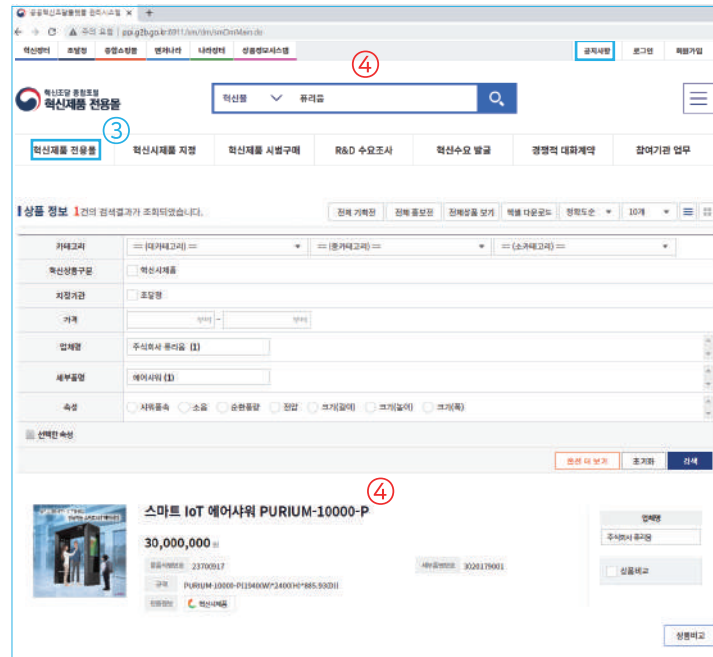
공공혁신조달플랫폼 접속시스템 × +
← → C ▲ 주의 요함 | ppi.g2b.go.kr:8911/sm/dm/smDmMain.do
혁신장터 조달청 중점소방행 벤처나라 나라장터 상생협력시스템
공지사항 로그인 회원가입
④
혁신조달 종합포털
혁신제품 전용몰
혁신몰 퓨리움
③
혁신제품 전용몰 | 혁신시제품 지정 | 혁신제품 시범구매 | R&D 수요조사 | 혁신수요 발굴 | 경쟁적 대화계약 | 참여기관 업무
상품 정보 1건의 검색결과가 조회되었습니다.
전체 기획전 | 전체 홍보전 | 전체상품 보기 | 엑셀 다운로드 | 정확도순 | 10개
| 카테고리 | == (대카테고리) == | == (중카테고리) == | == (소카테고리) == |
|---|---|---|---|
| 혁신상품구분 | 혁신시제품 | | |
| 지정기관 | 조달청 | | |
| 가격 | 원부터 ~ 원까지 | | |
| 업체명 | 주식회사 퓨리움 (1) | | |
| 세부품명 | 에어샤워 (1) | | |
| 속성 | 자동통식 소음 순환풍량 전압 크기(길이) 크기(높이) 크기(폭) | | |
선택한 속성
옵션 더 보기 | 초기화 | 검색
④
스마트 IoT 에어샤워 PURIUM-10000-P
30,000,000 원
물품식별번호 23700917
세부품명번호 3020179001
규격 PURIUM-10000-P(1940(W)*2400(H)*885.93(D))
인증정보 혁신시제품
업체명
주식회사 퓨리움
상품비교
상품비교